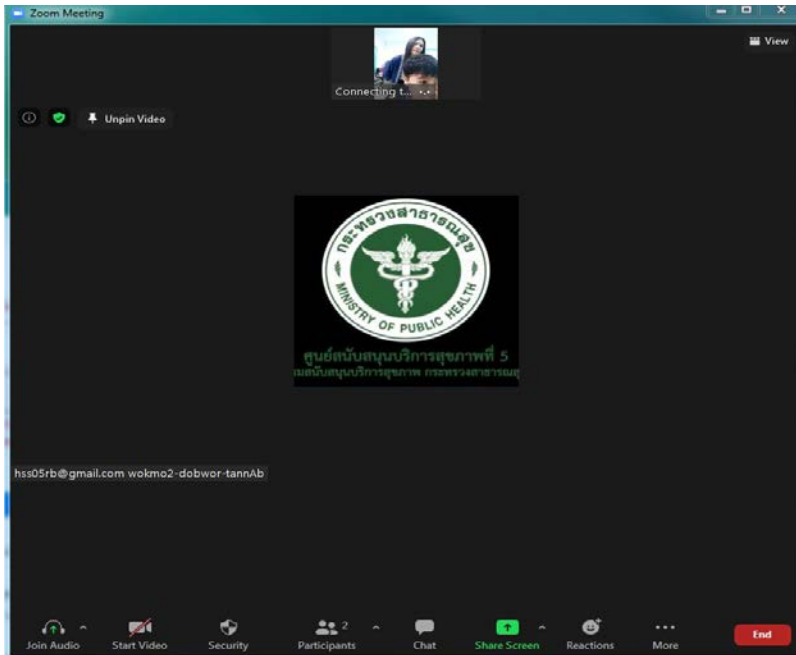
Zoom Meeting

View

Connecting t...

Unpin Video

กระทรวงสาธารณสุข

MINISTRY OF PUBLIC HEALTH

ศูนย์สนับสนุนบริการสุขภาพที่ 5

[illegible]สนับสนุนบริการสุขภาพ กระทรวงสาธารณสุ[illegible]

hss05rb@gmail.com wokmo2-dobwor-tannAb

Join Audio

Start Video

Security

Participants 2

Chat

Share Screen

Reactions

More

End